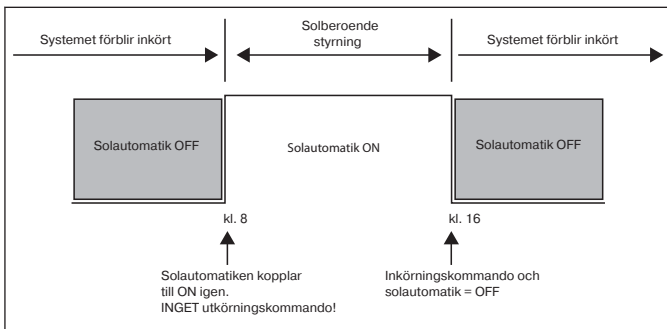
Systemet förblir inkört

Solberoende styrning

Systemet förblir inkört

Solautomatik OFF

Solautomatik ON

Solautomatik OFF

kl. 8

kl. 16

Solautomatiken kopplar till ON igen. INGET utkörningskommando!

Inkörningskommando och solautomatik = OFF